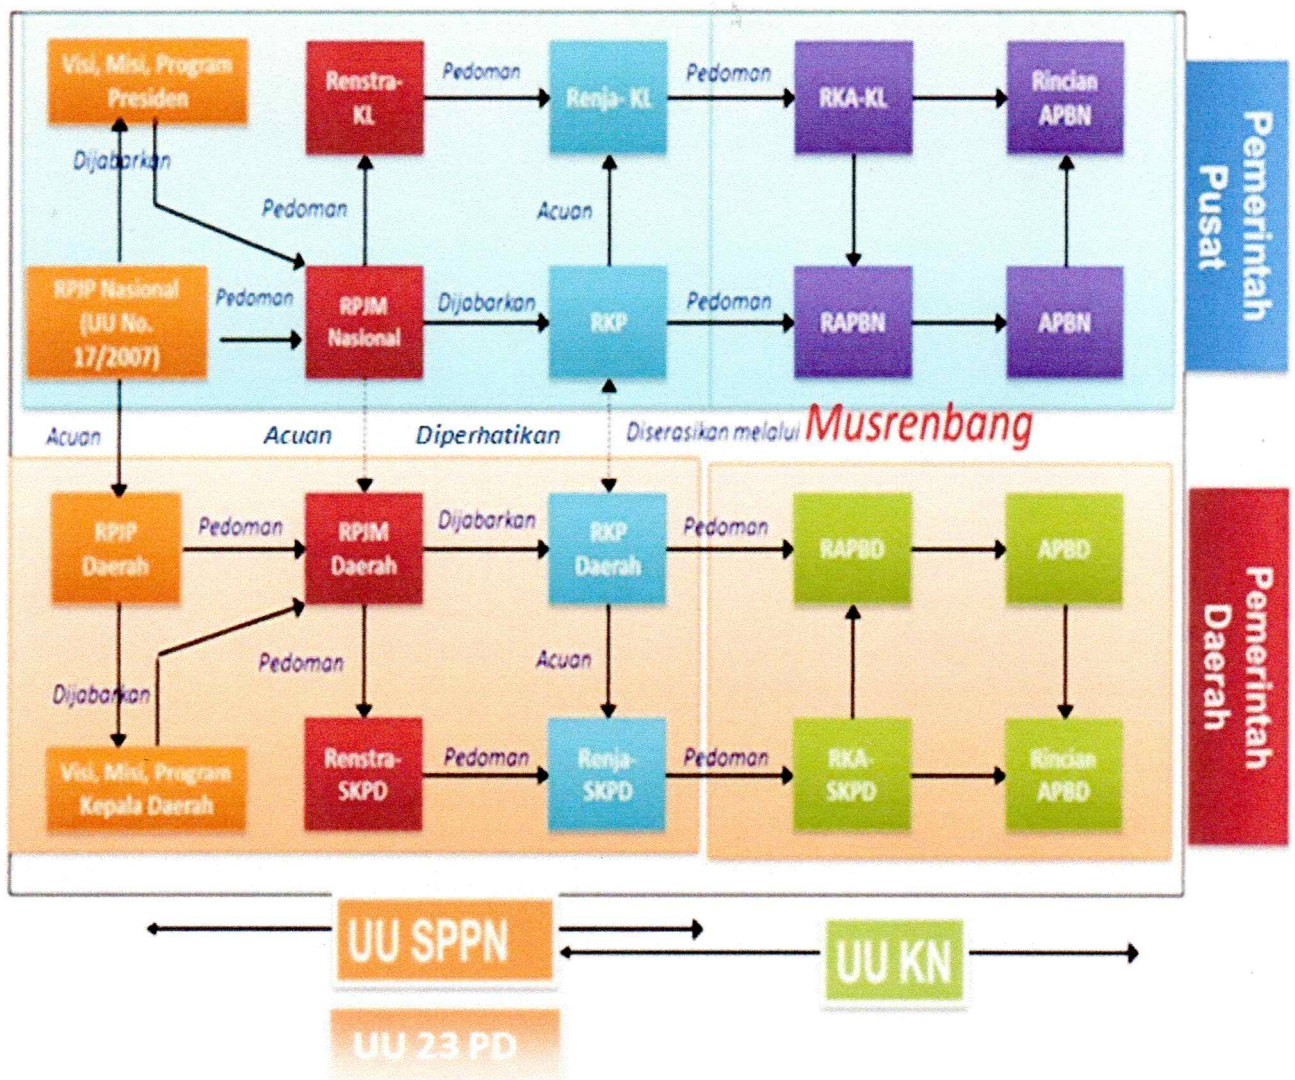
Visi, Misi, Program Presiden

Renstra-KL

Pedoman

Renja- KL

Pedoman

RKA-KL

Rincian APBN

Pemerintah Pusat

Dijabarkan

Pedoman

Acuan

RPJP Nasional (UU No. 17/2007)

Pedoman

RPJM Nasional

Dijabarkan

RKP

Pedoman

RAPBN

APBN

Acuan

Acuan

Diperhatikan

Diserasikan melalui Musrenbang

RPJP Daerah

Pedoman

RPJM Daerah

Dijabarkan

RKP Daerah

Pedoman

RAPBD

APBD

Pemerintah Daerah

Pedoman

Acuan

Dijabarkan

Visi, Misi, Program Kepala Daerah

Renstra-SKPD

Pedoman

Renja-SKPD

Pedoman

RKA-SKPD

Rincian APBD

UU SPPN

UU KN

UU 23 PD